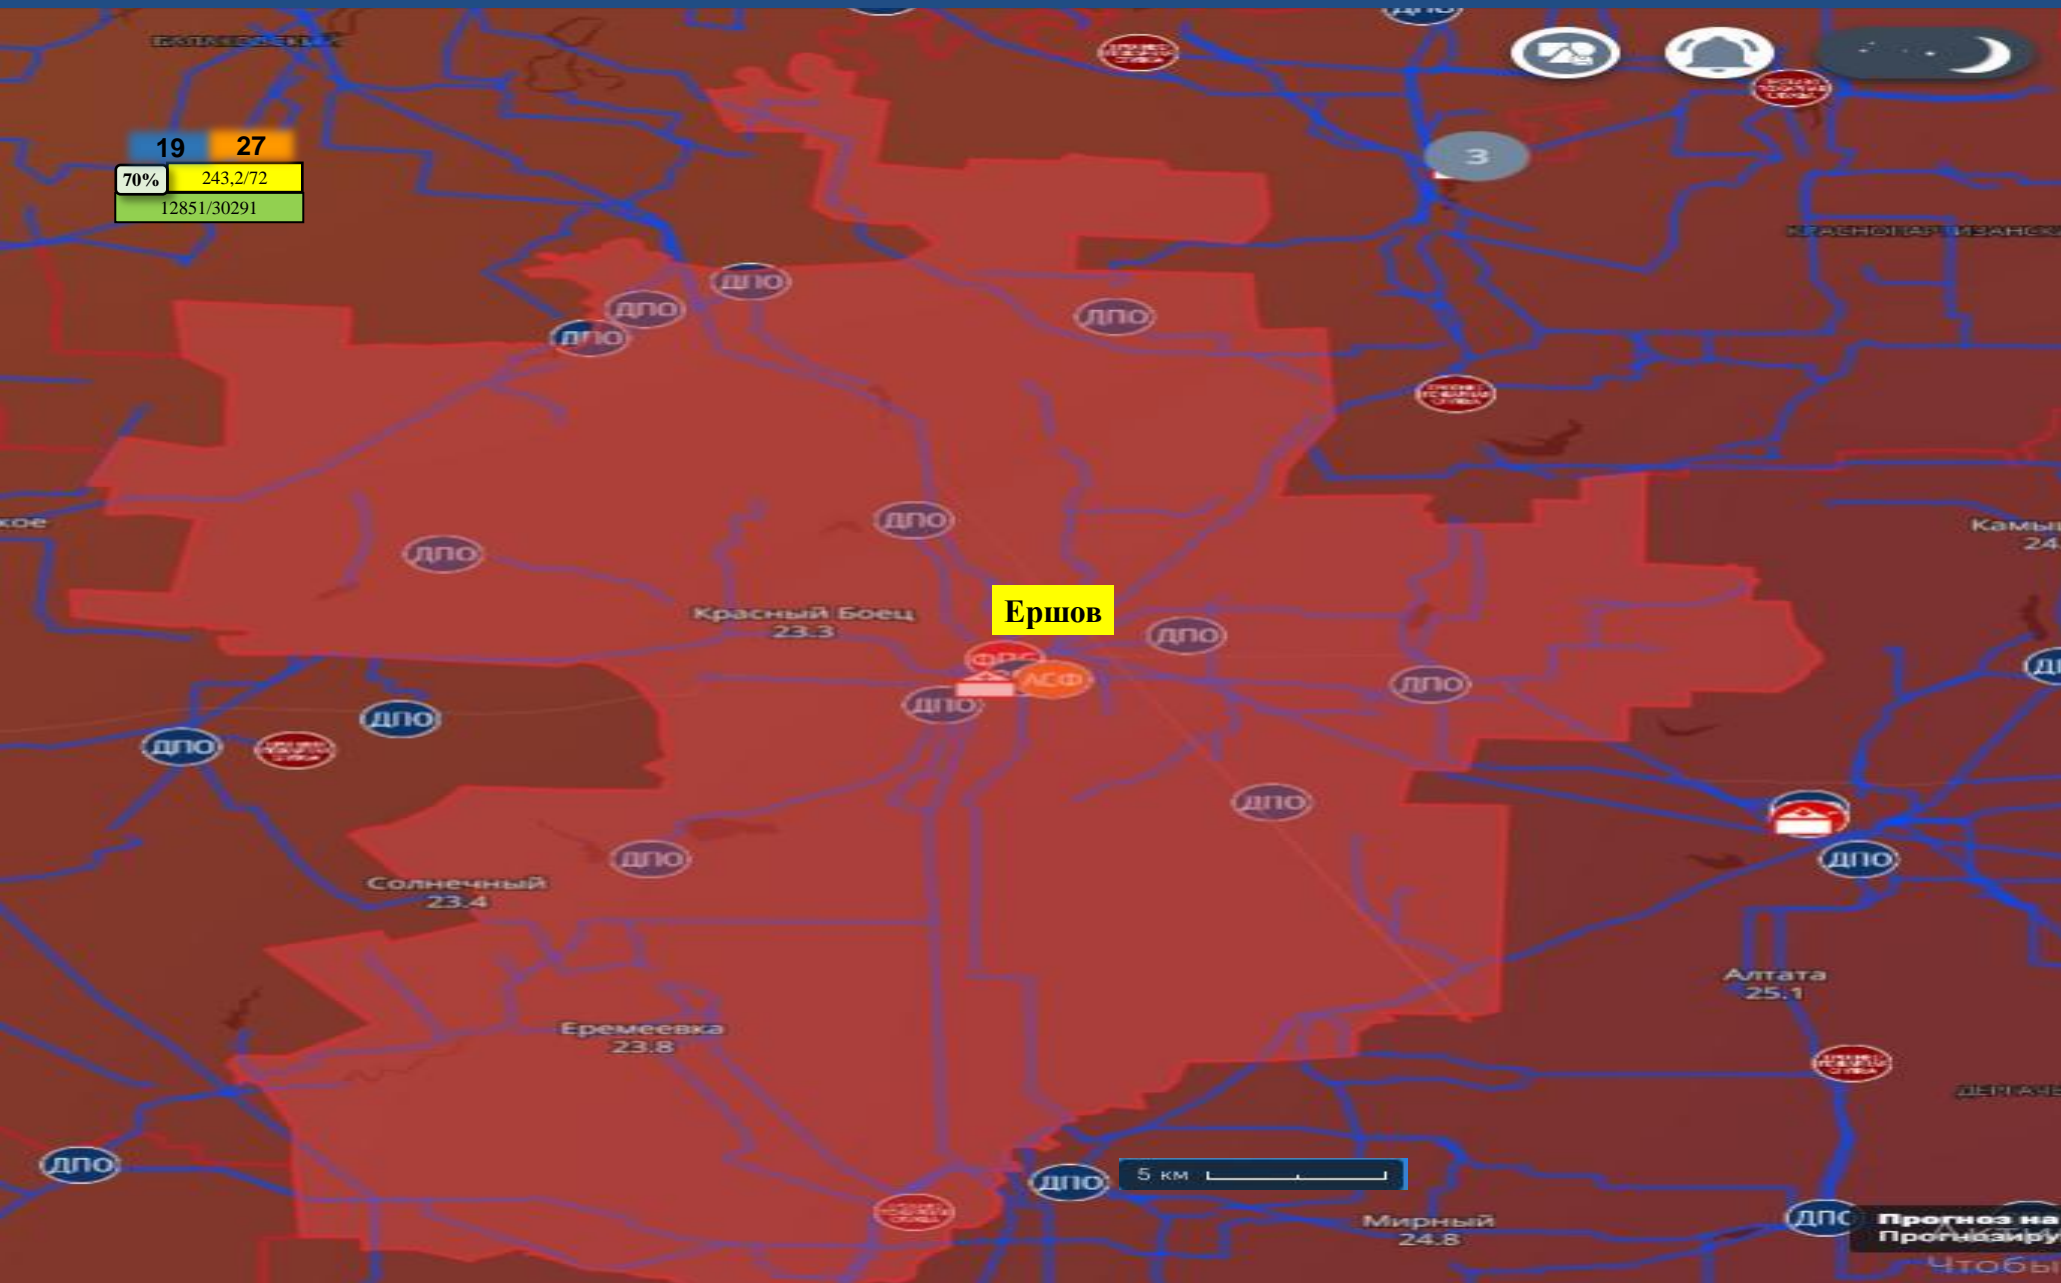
19 27
70% 243,2/72
12851/30291

3

ДПО
ДПО
ДПО
ДПО
ДПО
ДПО

Ершов
Красный Боец
23.3
ДПО
ДПО
ФПС
АСФ
ДПО
ДПО
ДПО
ДПО
ДПО
ДПО

Солнечный
23.4

Еремеевка
23.8

Алтата
25.1

ДПО
ДПО
5 км
Мирный
24.8
ДПС
Прогноз на
Прогнозиру
Чтобы

Камы
24